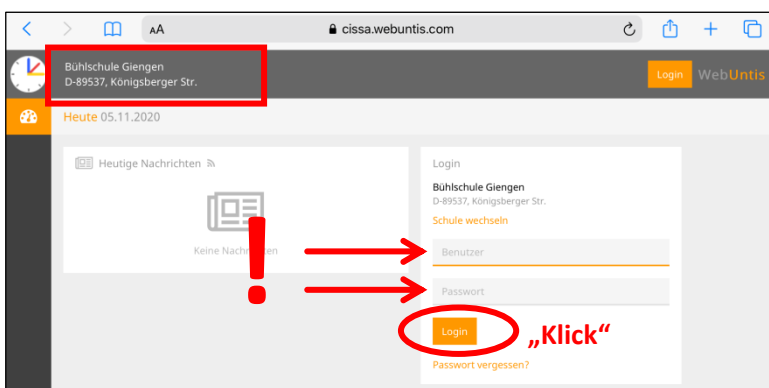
AA cissa.webuntis.com

Bühlschule Giengen
D-89537, Königsberger Str.

Login WebUntis

Heute 05.11.2020

Heutige Nachrichten

Keine Nachri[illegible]ten

!

Login

Bühlschule Giengen
D-89537, Königsberger Str.

Schule wechseln

Benutzer

Passwort

Login

„Klick“

Passwort vergessen?